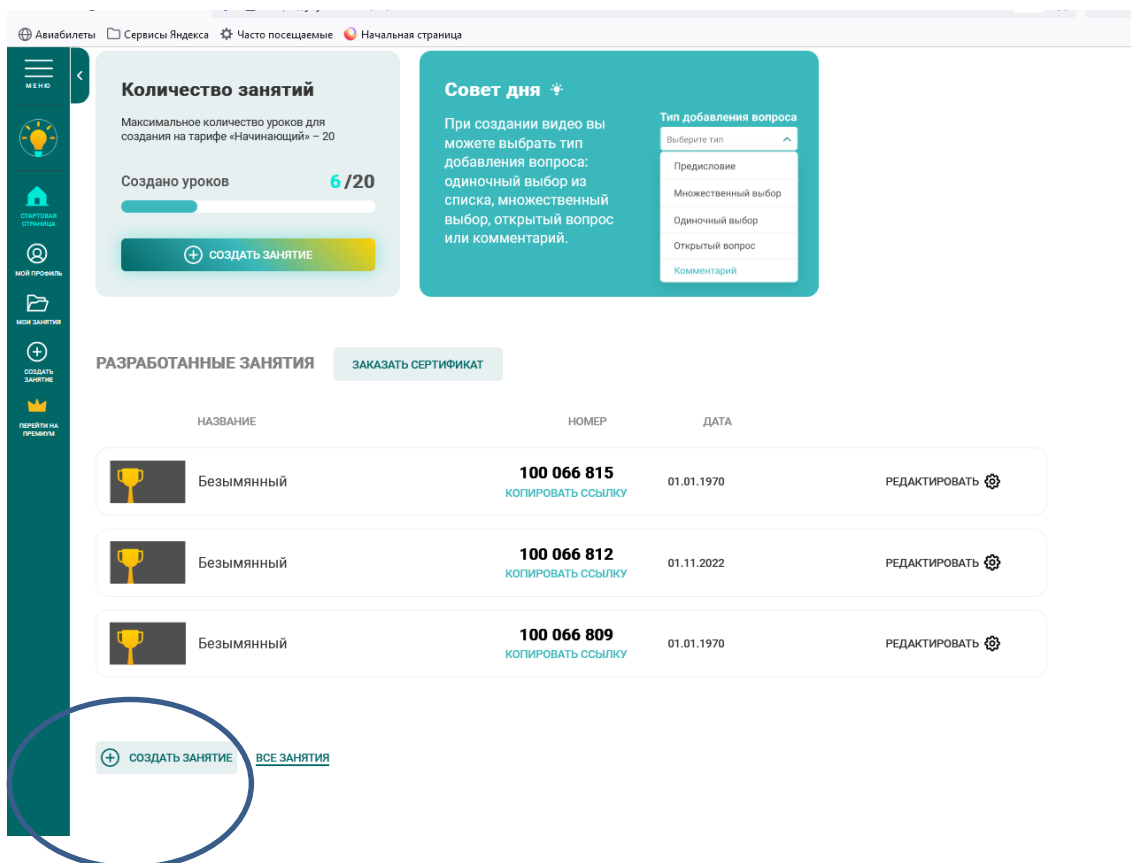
Авиабилеты Сервисы Яндекса Часто посещаемые Начальная страница

МЕНЮ

СТАРТОВАЯ СТРАНИЦА

МОЙ ПРОФИЛЬ

МОИ ЗАНЯТИЯ

СОЗДАТЬ ЗАНЯТИЕ

ПЕРЕЙТИ НА ПРЕМИУМ

Количество занятий

Максимальное количество уроков для создания на тарифе «Начинающий» – 20

Создано уроков 6/20

СОЗДАТЬ ЗАНЯТИЕ

Совет дня

При создании видео вы можете выбрать тип добавления вопроса: одиночный выбор из списка, множественный выбор, открытый вопрос или комментарий.

Тип добавления вопроса

Выберите тип

Предисловие

Множественный выбор

Одиночный выбор

Открытый вопрос

Комментарий

РАЗРАБОТАННЫЕ ЗАНЯТИЯ

ЗАКАЗАТЬ СЕРТИФИКАТ

| | НАЗВАНИЕ | НОМЕР | ДАТА | |
|---|---|---|---|---|
| | Безымянный | 100 066 815 КОПИРОВАТЬ ССЫЛКУ | 01.01.1970 | РЕДАКТИРОВАТЬ |
| | Безымянный | 100 066 812 КОПИРОВАТЬ ССЫЛКУ | 01.11.2022 | РЕДАКТИРОВАТЬ |
| | Безымянный | 100 066 809 КОПИРОВАТЬ ССЫЛКУ | 01.01.1970 | РЕДАКТИРОВАТЬ |

СОЗДАТЬ ЗАНЯТИЕ ВСЕ ЗАНЯТИЯ